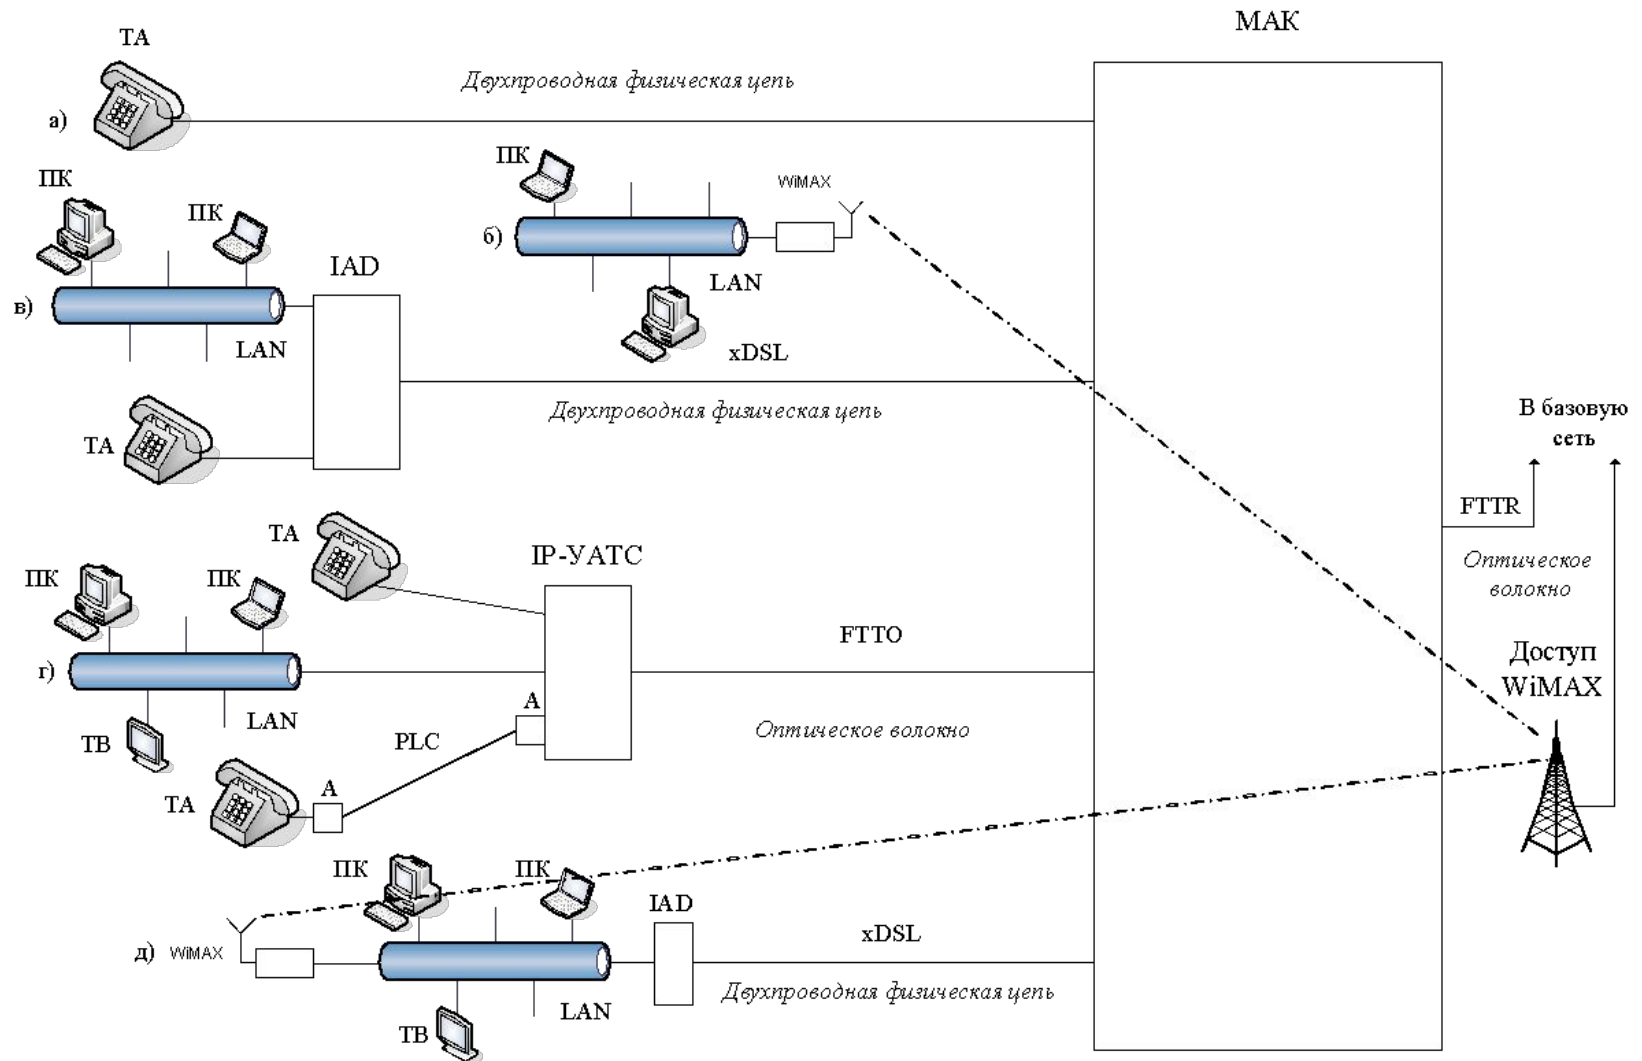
ТА

МАК

Двухпроводная физическая цепь

а)

ПК

WiMAX

ПК

ПК

б)

IAD

LAN

в)

LAN

xDSL

Двухпроводная физическая цепь

В базовую сеть

ТА

FTTR

ТА

IP-УАТС

Оптическое волокно

ПК

ПК

FTTO

Доступ WiMAX

г)

LAN

A

ТВ

PLC

Оптическое волокно

A

ТА

ПК

ПК

IAD

xDSL

д) WiMAX

LAN

Двухпроводная физическая цепь

ТВ